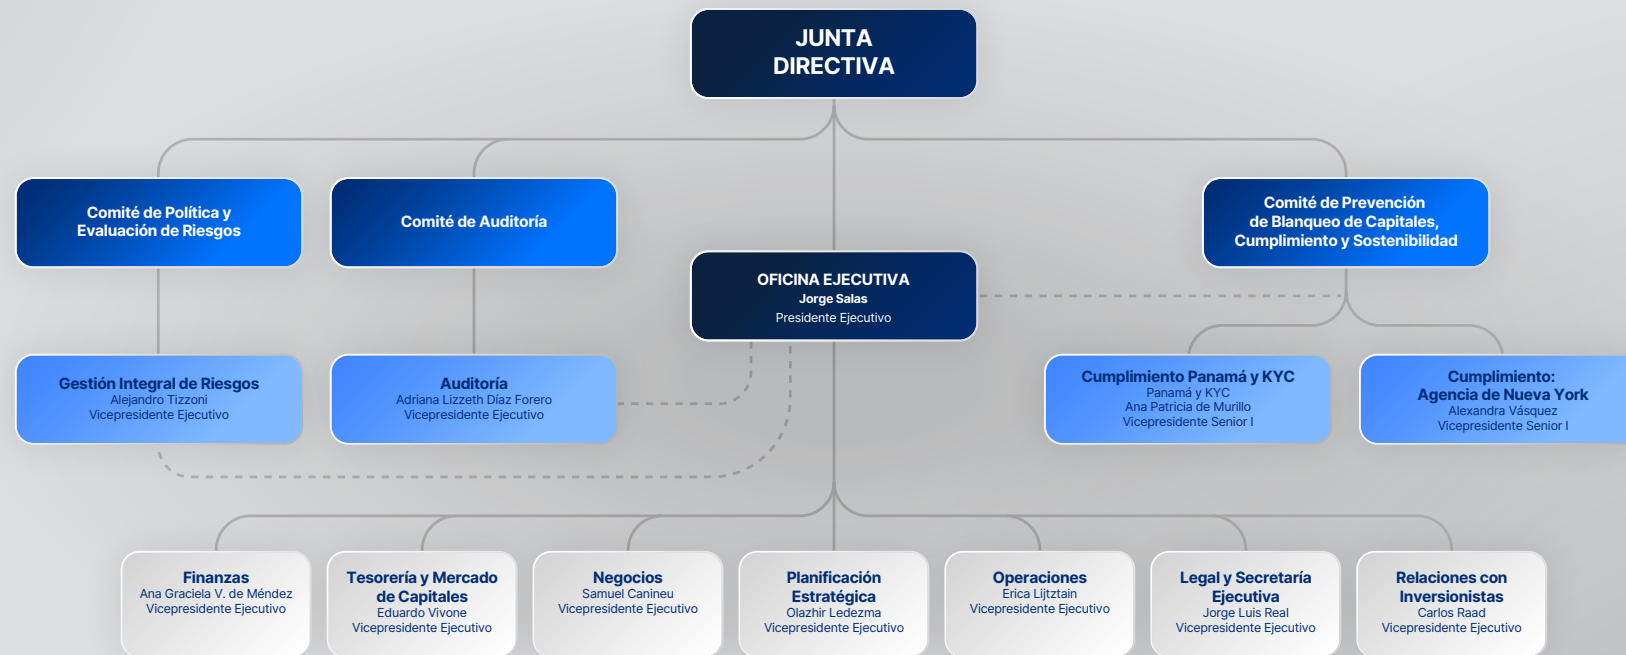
JUNTA DIRECTIVA

Comité de Política y Evaluación de Riesgos

Comité de Auditoría

Comité de Prevención de Blanqueo de Capitales, Cumplimiento y Sostenibilidad

OFICINA EJECUTIVA
Jorge Salas
Presidente Ejecutivo

Gestión Integral de Riesgos
Alejandro Tizzoni
Vicepresidente Ejecutivo

Auditoría
Adriana Lizzeth Díaz Forero
Vicepresidente Ejecutivo

Cumplimiento Panamá y KYC
Panamá y KYC
Ana Patricia de Murillo
Vicepresidente Senior I

Cumplimiento: Agencia de Nueva York
Alexandra Vásquez
Vicepresidente Senior I

Finanzas
Ana Graciela V. de Méndez
Vicepresidente Ejecutivo

Tesorería y Mercado de Capitales
Eduardo Vivone
Vicepresidente Ejecutivo

Negocios
Samuel Canineu
Vicepresidente Ejecutivo

Planificación Estratégica
Olazhir Ledezma
Vicepresidente Ejecutivo

Operaciones
Erica Lijtztain
Vicepresidente Ejecutivo

Legal y Secretaría Ejecutiva
Jorge Luis Real
Vicepresidente Ejecutivo

Relaciones con Inversionistas
Carlos Raad
Vicepresidente Ejecutivo